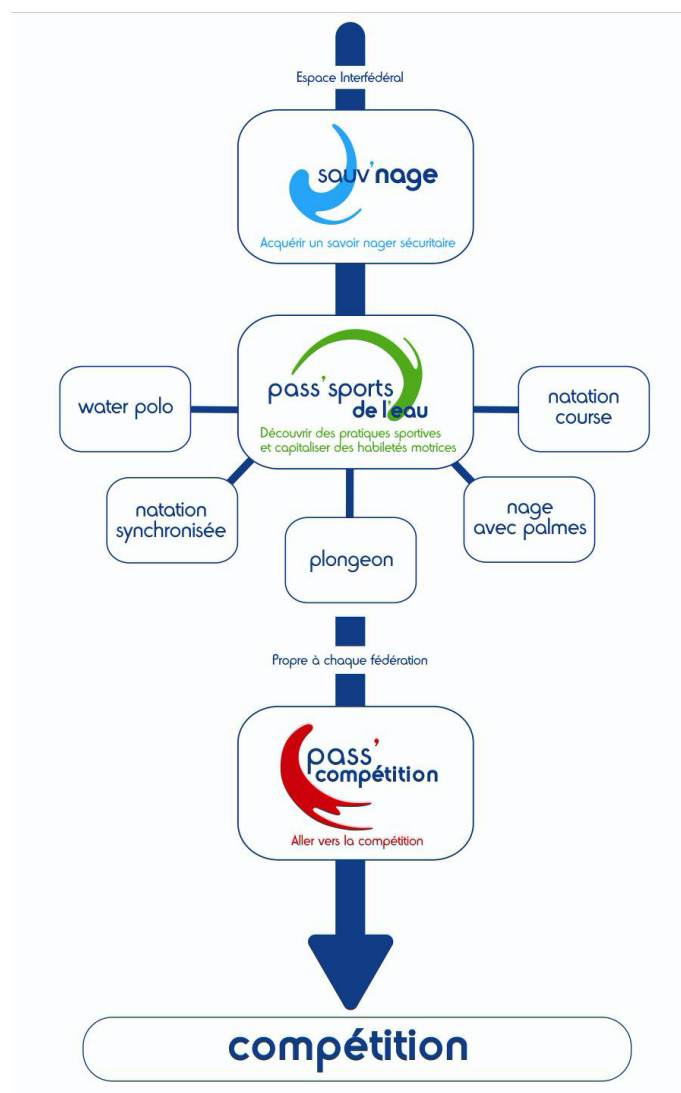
Espace Interfédéral

sauv'nage

Acquérir un savoir nager sécuritaire

water polo

pass'sports de l'eau

Découvrir des pratiques sportives et capitaliser des habiletés motrices

natation course

natation synchronisée

plongeon

nage avec palmes

Propre à chaque fédération

pass' compétition

Aller vers la compétition

compétition